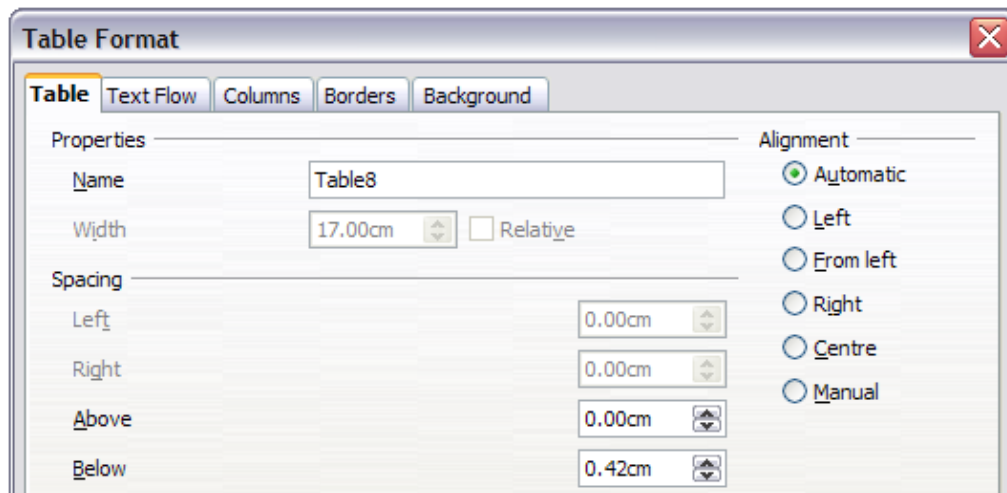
Table Format

Table | Text Flow | Columns | Borders | Background

Properties

Name Table8

Width 17.00cm Relative

Spacing

Left 0.00cm

Right 0.00cm

Above 0.00cm

Below 0.42cm

Alignment

Automatic

Left

From left

Right

Centre

Manual